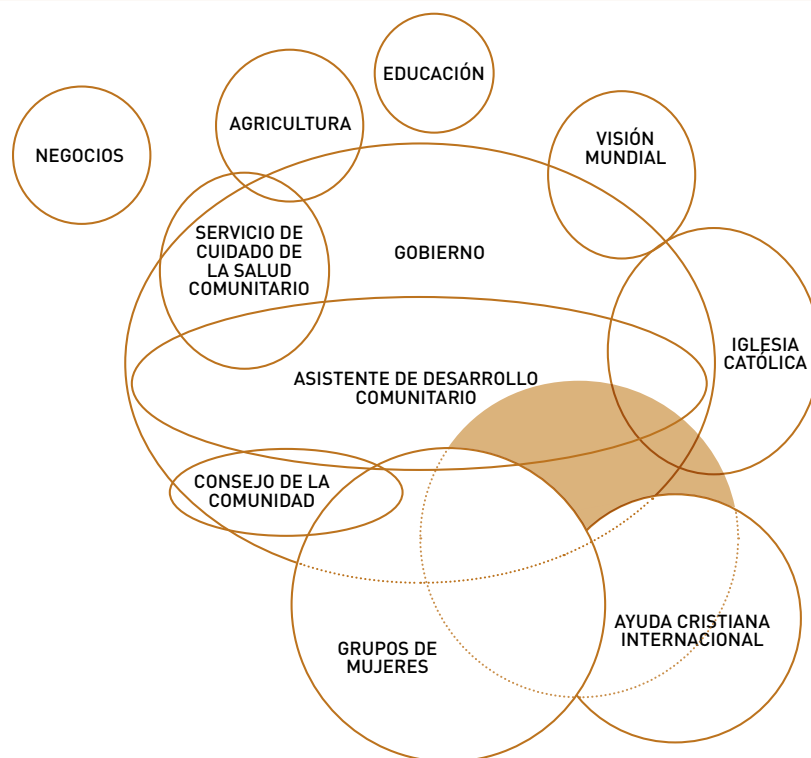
EDUCACIÓN

AGRICULTURA

NEGOCIOS

VISIÓN MUNDIAL

SERVICIO DE CUIDADO DE LA SALUD COMUNITARIO

GOBIERNO

IGLESIA CATÓLICA

ASISTENTE DE DESARROLLO COMUNITARIO

CONSEJO DE LA COMUNIDAD

GRUPOS DE MUJERES

AYUDA CRISTIANA INTERNACIONAL